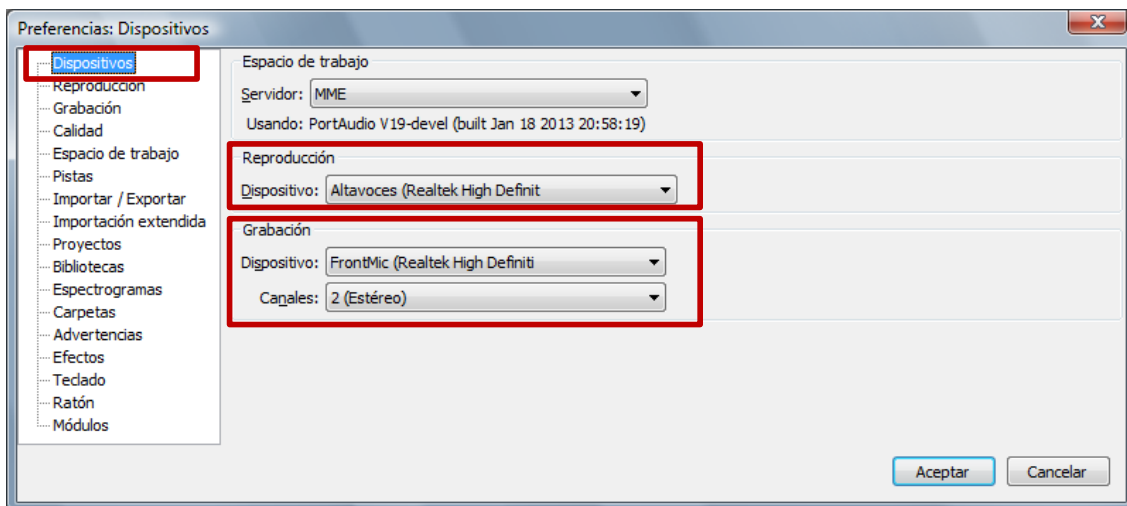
Preferencias: Dispositivos

Dispositivos
Reproducción
Grabación
Calidad
Espacio de trabajo
Pistas
Importar / Exportar
Importación extendida
Proyectos
Bibliotecas
Espectrogramas
Carpetas
Advertencias
Efectos
Teclado
Ratón
Módulos

Espacio de trabajo
Servidor: MME
Usando: PortAudio V19-devel (built Jan 18 2013 20:58:19)

Reproducción
Dispositivo: Altavoces (Realtek High Definit

Grabación
Dispositivo: FrontMic (Realtek High Definiti
Canales: 2 (Estéreo)

Aceptar
Cancelar